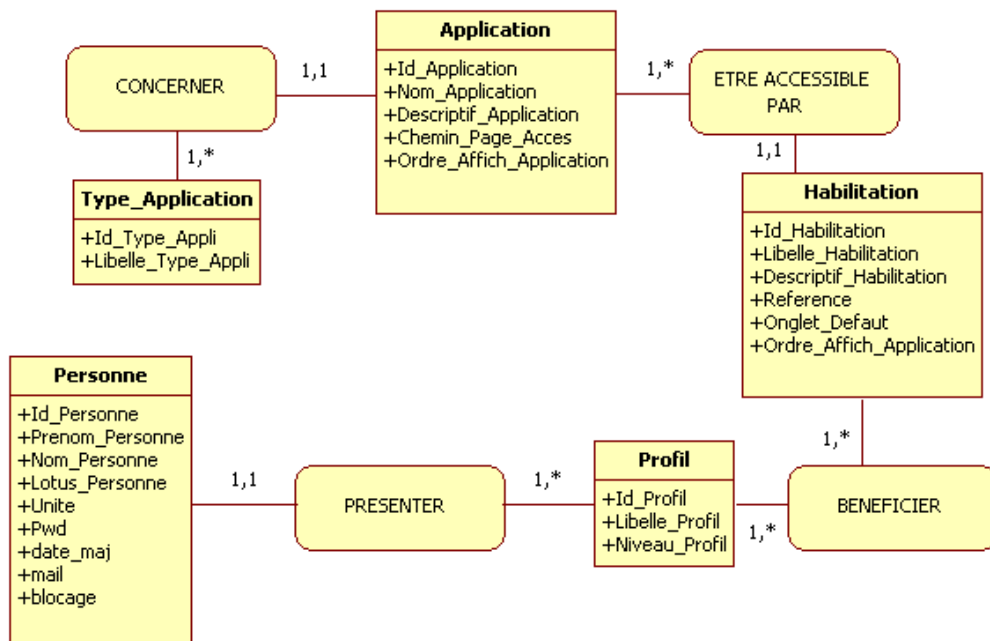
CONCERNER

1,1

Application
+Id_Application
+Nom_Application
+Descriptif_Application
+Chemin_Page_Acces
+Ordre_Affich_Application

1,*

ETRE ACCESSIBLE PAR

1,*

Type_Application
+Id_Type_Appli
+Libelle_Type_Appli

1,1

Habilitation
+Id_Habilitation
+Libelle_Habilitation
+Descriptif_Habilitation
+Reference
+Onglet_Defaut
+Ordre_Affich_Application

Personne
+Id_Personne
+Prenom_Personne
+Nom_Personne
+Lotus_Personne
+Unite
+Pwd
+date_maj
+mail
+blocage

1,1

PRESENTER

1,*

Profil
+Id_Profil
+Libelle_Profil
+Niveau_Profil

1,*

1,*

BENEFICIER